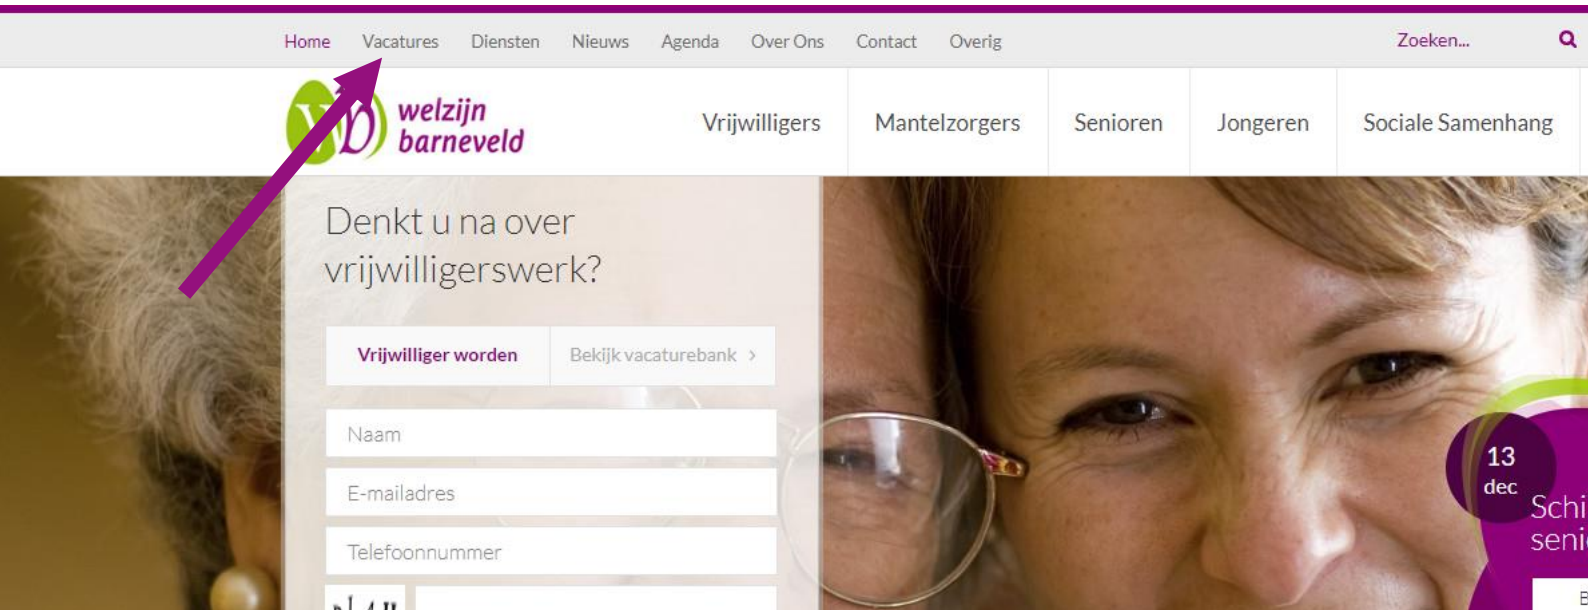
Home Vacatures Diensten Nieuws Agenda Over Ons Contact Overig

Zoeken...

welzijn barneveld

Vrijwilligers Mantelzorgers Senioren Jongeren Sociale Samenhang

Denkt u na over vrijwilligerswerk?

Vrijwilliger worden

Bekijk vacaturebank ›

Naam

E-mailadres

Telefoonnummer

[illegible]

13 dec

Schi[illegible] seni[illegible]